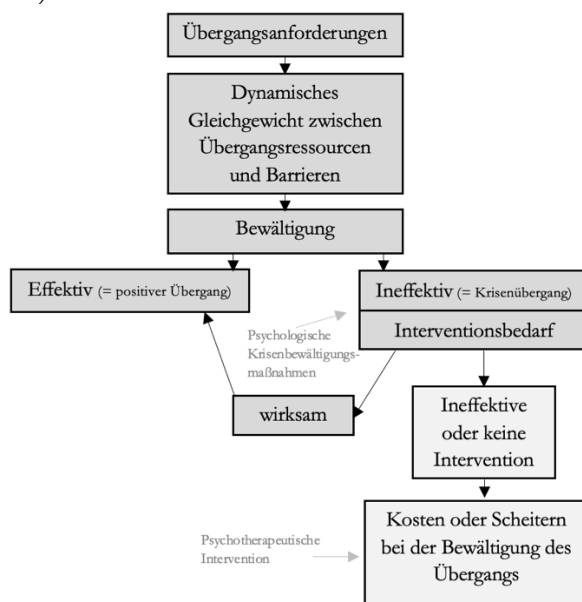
Übergangsanforderungen

Dynamisches Gleichgewicht zwischen Übergangsressourcen und Barrieren

Bewältigung

Effektiv (= positiver Übergang)

Ineffektiv (= Krisenübergang)

Interventionsbedarf

Psychologische Krisenbewältigungsmaßnahmen

wirksam

Ineffektive oder keine Intervention

Psychotherapeutische Intervention

Kosten oder Scheitern bei der Bewältigung des Übergangs